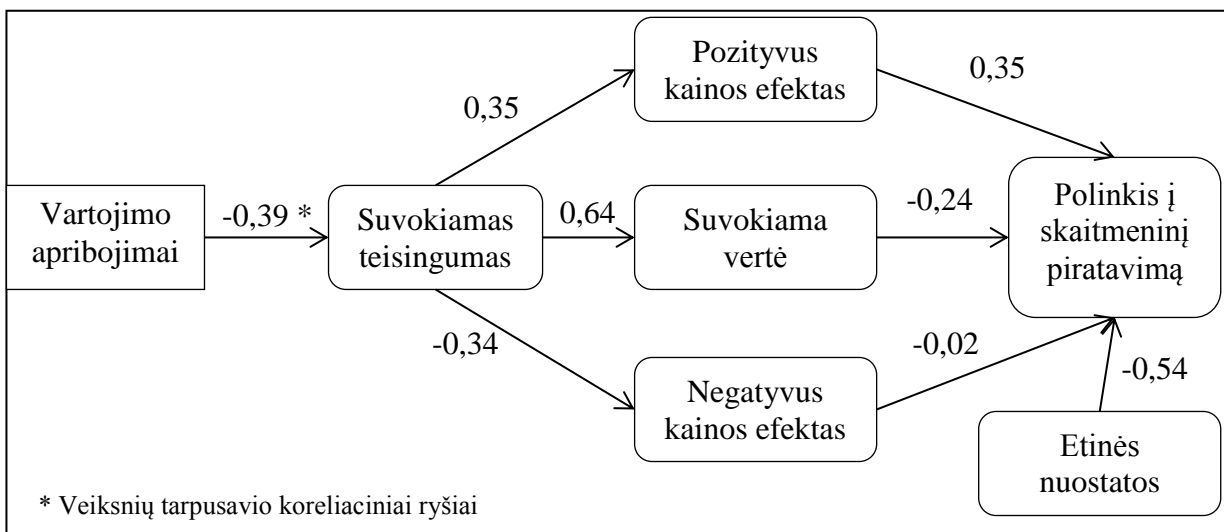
Pozityvus kainos efektas

0,35

0,35

Vartojimo apribojimai

-0,39 *

Suvokiamas teisingumas

0,64

Suvokiama vertė

-0,24

Polinkis į skaitmeninį piratavimą

-0,34

-0,02

Negatyvus kainos efektas

-0,54

Etinės nuostatos

* Veiksnių tarpusavio koreliaciniai ryšiai